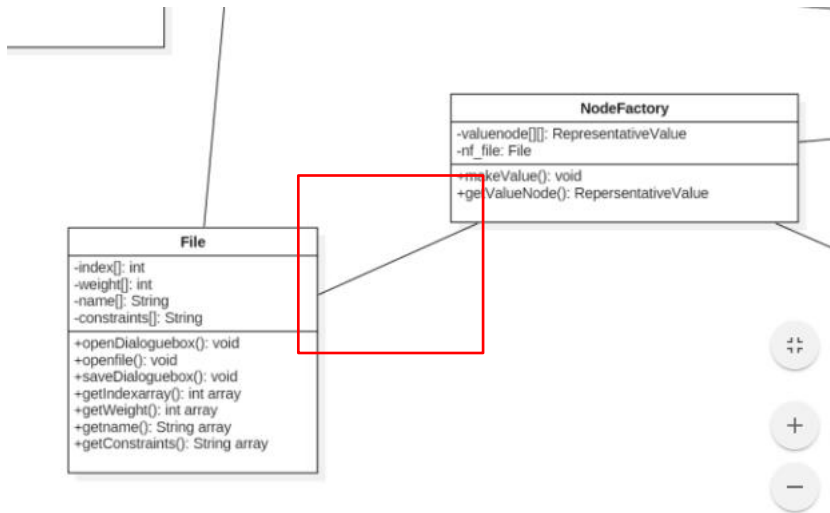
NodeFactory

-valuenode[][]: RepresentativeValue
-nf_file: File

+makeValue(): void
+getValueNode(): RepersentativeValue

File

-index[]: int
-weight[]: int
-name[]: String
-constraints[]: String

+openDialoguebox(): void
+openfile(): void
+saveDialoguebox(): void
+getIndexarray(): int array
+getWeight(): int array
+getname(): String array
+getConstraints(): String array

+

−